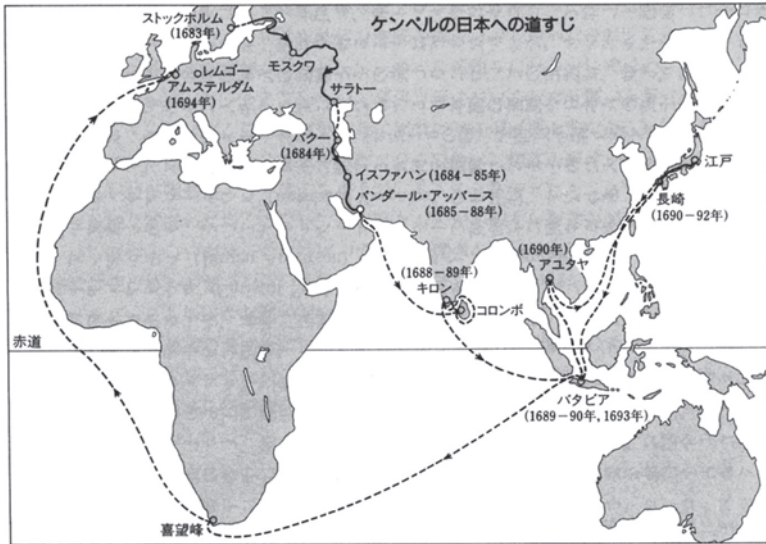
ケンペルの日本への道すじ

ストックホルム
(1683年)

レムゴー
アムステルダム
(1694年)

モスクワ

サラトー

バクー
(1684年)

イスファハン (1684－85年)

バンダール・アッバース
(1685－88年)

江戸

長崎
(1690－92年)

(1690年)
アユタヤ

(1688－89年)
キロン

コロンボ

赤道

バタビア
(1689－90年, 1693年)

喜望峰